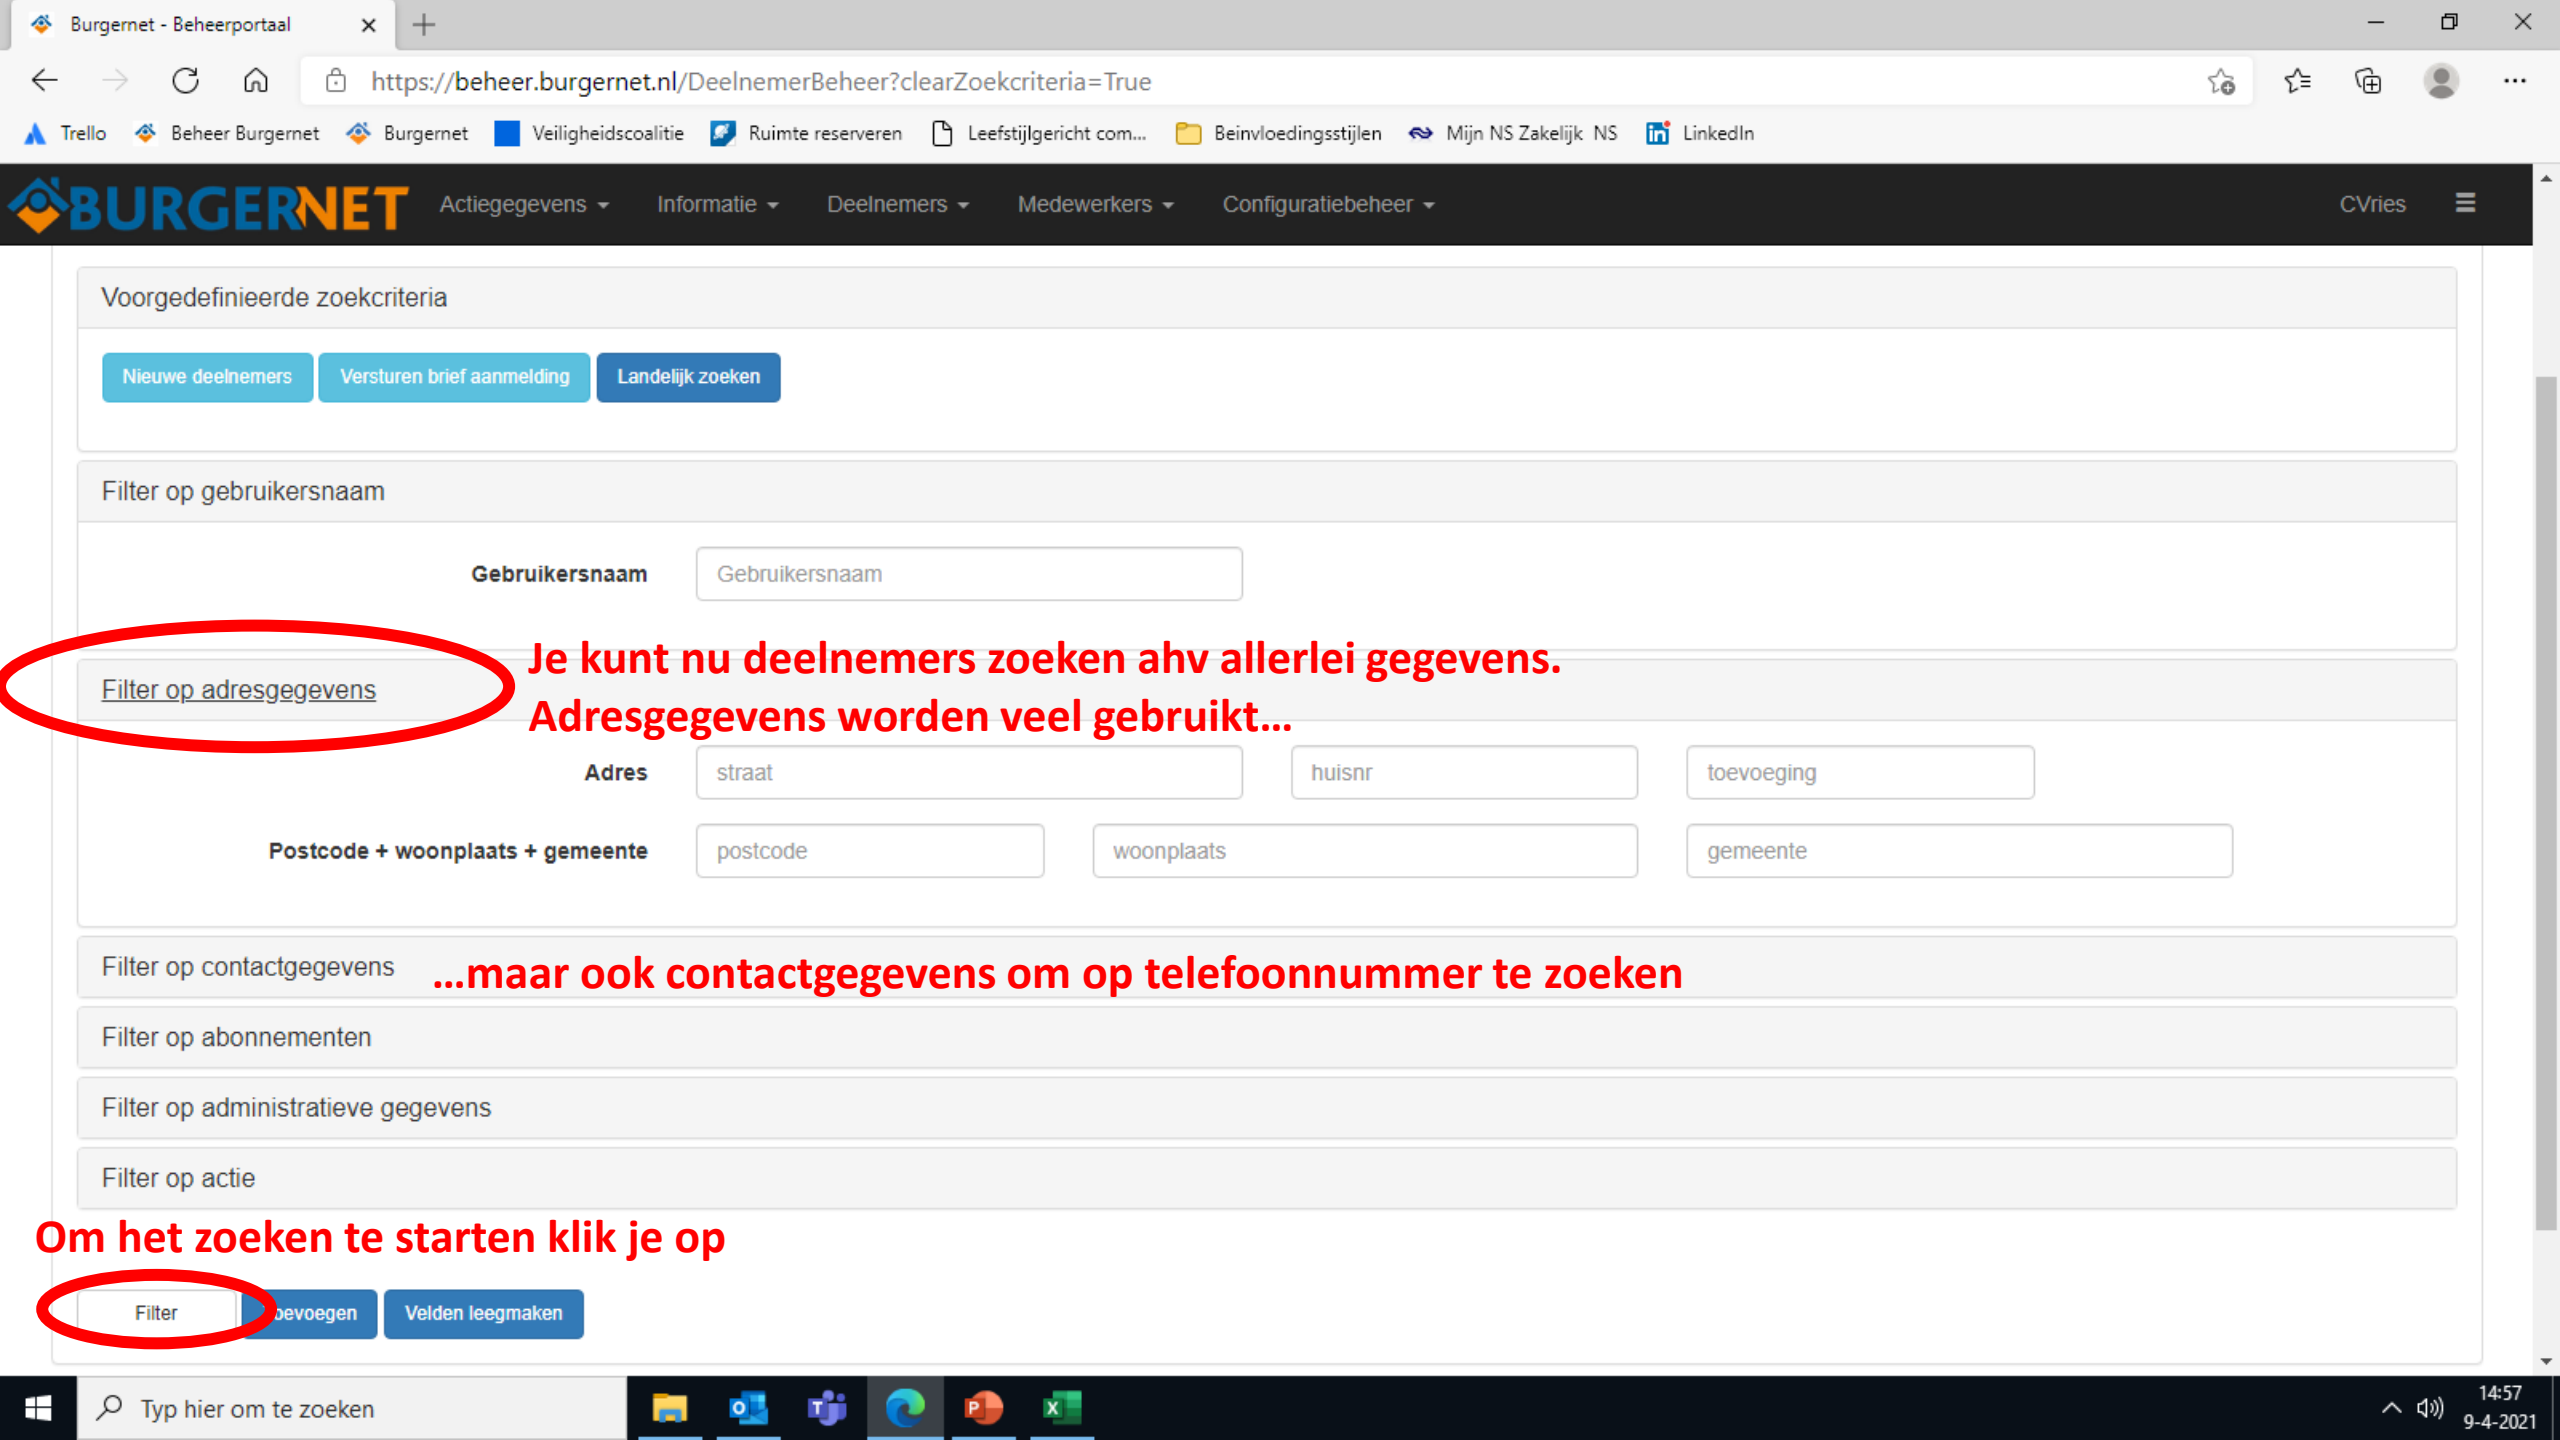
Burgernet - Beheerportaal

https://beheer.burgernet.nl/DeelnemerBeheer?clearZoekcriteria=True

Trello Beheer Burgernet Burgernet Veiligheidscoalitie Ruimte reserveren Leefstijlgericht com... Beinvloedingsstijlen Mijn NS Zakelijk NS LinkedIn

BURGERNET Actiegegevens Informatie Deelnemers Medewerkers Configuratiebeheer CVries

Voorgedefinieerde zoekcriteria

Nieuwe deelnemers Versturen brief aanmelding Landelijk zoeken

Filter op gebruikersnaam

Gebruikersnaam Gebruikersnaam

Filter op adresgegevens

Je kunt nu deelnemers zoeken ahv allerlei gegevens.
Adresgegevens worden veel gebruikt…

Adres straat huisnr toevoeging

Postcode + woonplaats + gemeente postcode woonplaats gemeente

Filter op contactgegevens …maar ook contactgegevens om op telefoonnummer te zoeken

Filter op abonnementen

Filter op administratieve gegevens

Filter op actie

Om het zoeken te starten klik je op

Filter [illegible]oevoegen Velden leegmaken

Typ hier om te zoeken

14:57
9-4-2021